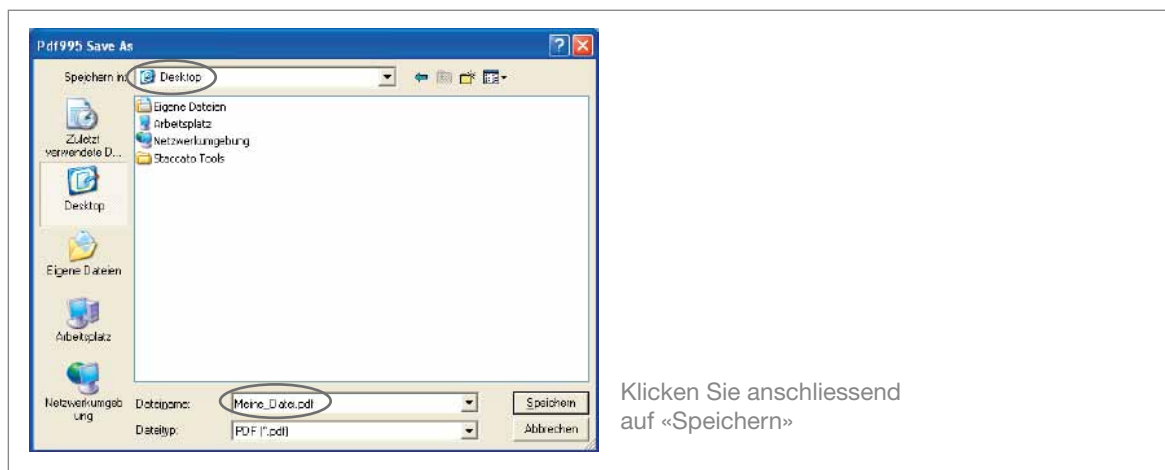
Pdf995 Save As

Speichern in: Desktop

Zuletzt verwendete D...

Desktop

Eigene Dateien

Arbeitsplatz

Netzwerkumgebung

Eigene Dateien
Arbeitsplatz
Netzwerkumgebung
Staccato Tools

Dateiname: Meine_Datei.pdf

Dateityp: PDF (*.pdf)

Speichern

Abbrechen

Klicken Sie anschliessend auf «Speichern»